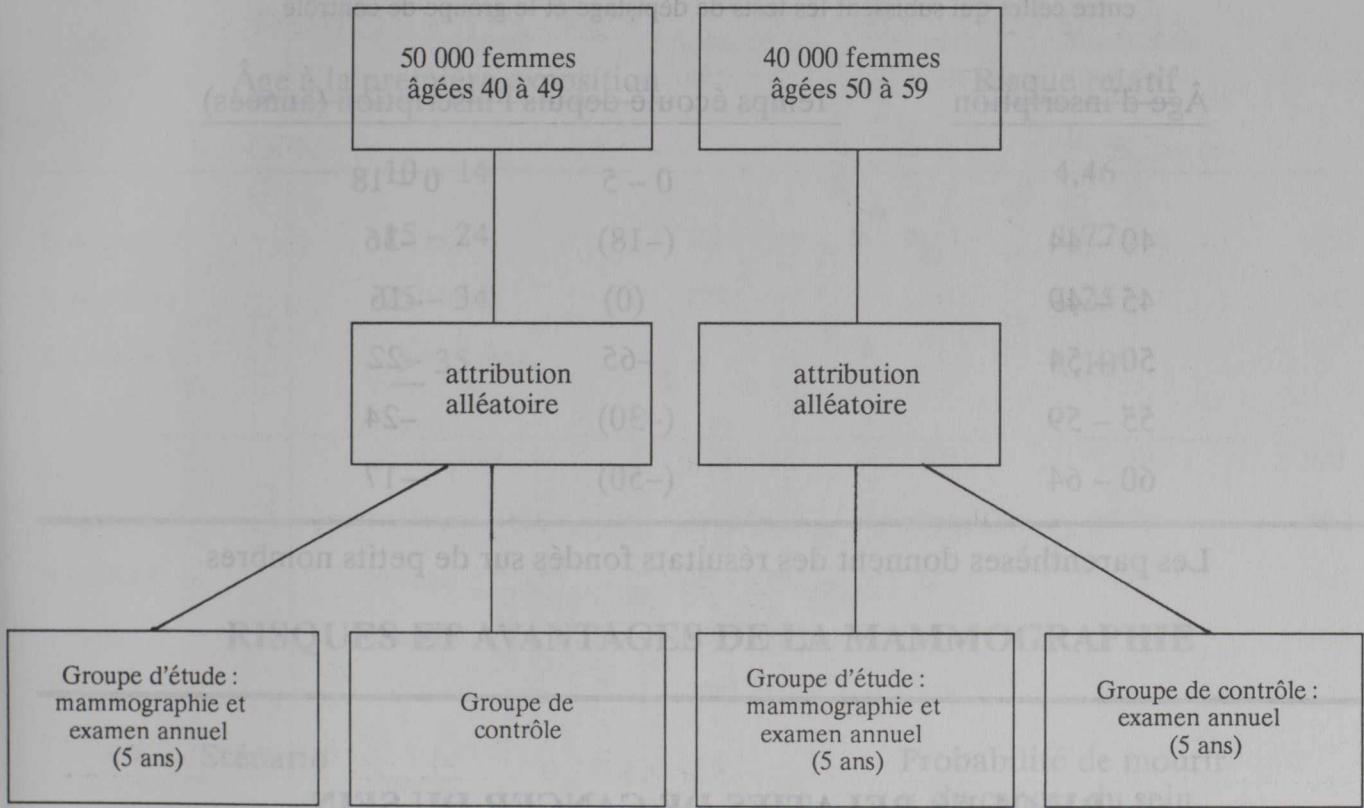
50 000 femmes âgées 40 à 49

40 000 femmes âgées 50 à 59

attribution aléatoire

attribution aléatoire

Groupe d'étude : mammographie et examen annuel (5 ans)

Groupe de contrôle

Groupe d'étude : mammographie et examen annuel (5 ans)

Groupe de contrôle : examen annuel (5 ans)